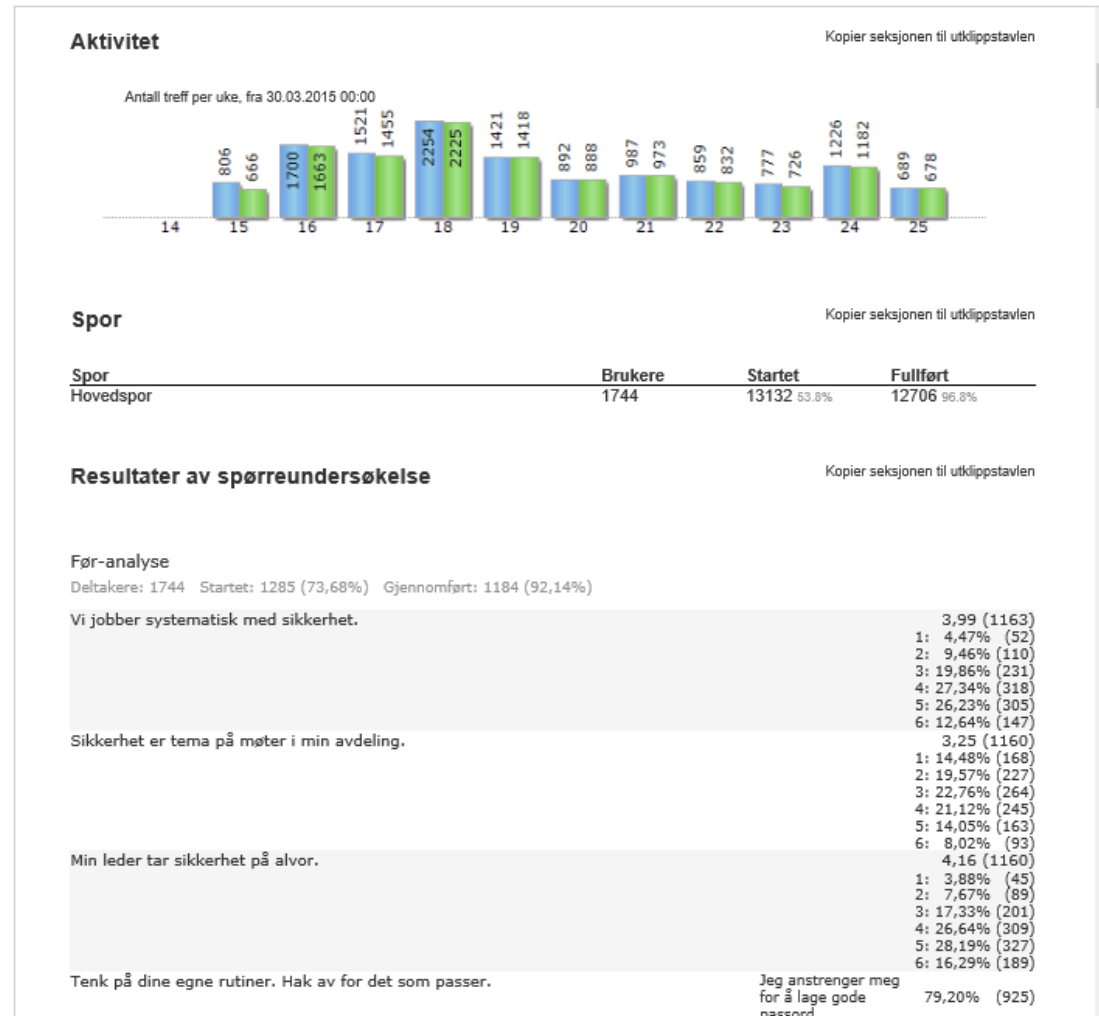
Aktivitet

Kopier seksjonen til utklippstavlen

Antall treff per uke, fra 30.03.2015 00:00

806 666 1700 1663 1521 1455 2254 2225 1421 1418 892 888 987 973 859 832 777 726 1226 1182 689 678

14 15 16 17 18 19 20 21 22 23 24 25

Spor

Kopier seksjonen til utklippstavlen

| Spor | Brukere | Startet | Fullført |
|---|---|---|---|
| Hovedspor | 1744 | 13132 53.8% | 12706 96.8% |

Resultater av spørreundersøkelse

Kopier seksjonen til utklippstavlen

Før-analyse

Deltakere: 1744 Startet: 1285 (73,68%) Gjennomført: 1184 (92,14%)

Vi jobber systematisk med sikkerhet. 3,99 (1163)
1: 4,47% (52)
2: 9,46% (110)
3: 19,86% (231)
4: 27,34% (318)
5: 26,23% (305)
6: 12,64% (147)

Sikkerhet er tema på møter i min avdeling. 3,25 (1160)
1: 14,48% (168)
2: 19,57% (227)
3: 22,76% (264)
4: 21,12% (245)
5: 14,05% (163)
6: 8,02% (93)

Min leder tar sikkerhet på alvor. 4,16 (1160)
1: 3,88% (45)
2: 7,67% (89)
3: 17,33% (201)
4: 26,64% (309)
5: 28,19% (327)
6: 16,29% (189)

Tenk på dine egne rutiner. Hak av for det som passer. Jeg anstrenger meg for å lage gode passord 79,20% (925)